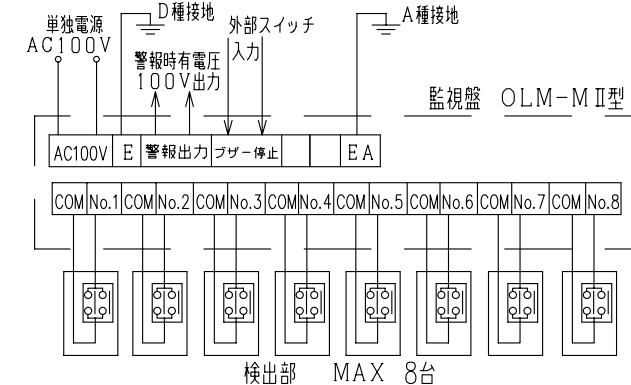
単独電源
AC100V

D種接地

警報時有電圧
100V出力

外部スイッチ
入力

A種接地

監視盤 OLM-MⅡ型

| AC100V | E | 警報出力 | ブザー停止 | | | EA |
|---|---|---|---|---|---|---|

| COM | No.1 | COM | No.2 | COM | No.3 | COM | No.4 | COM | No.5 | COM | No.6 | COM | No.7 | COM | No.8 |
|---|---|---|---|---|---|---|---|---|---|---|---|---|---|---|---|

検出部 MAX 8台